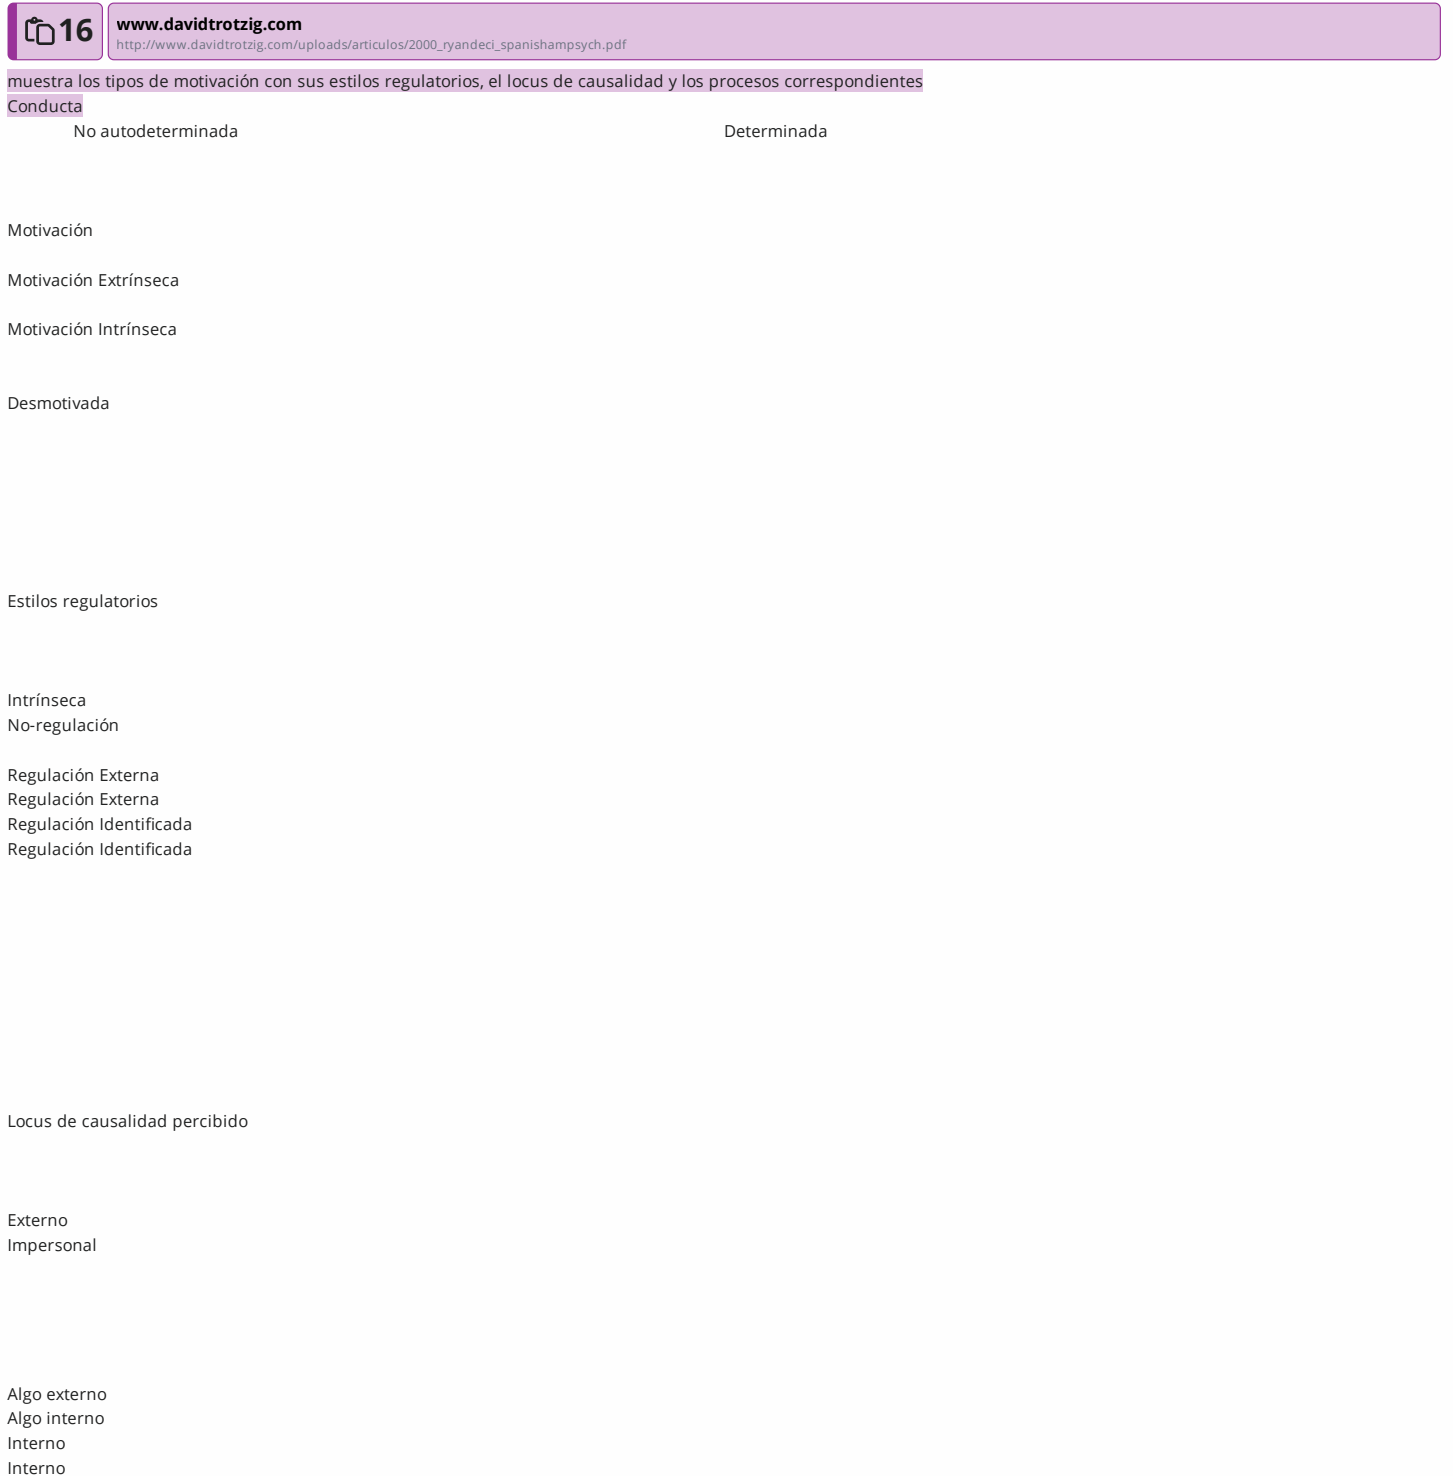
16

www.davidtrotzig.com
http://www.davidtrotzig.com/uploads/articulos/2000_ryandeci_spanishampsych.pdf

muestra los tipos de motivación con sus estilos regulatorios, el locus de causalidad y los procesos correspondientes
Conducta

No autodeterminada

Determinada

Motivación

Motivación Extrínseca

Motivación Intrínseca

Desmotivada

Estilos regulatorios

Intrínseca
No-regulación

Regulación Externa
Regulación Externa
Regulación Identificada
Regulación Identificada

Locus de causalidad percibido

Externo
Impersonal

Algo externo
Algo interno
Interno
Interno